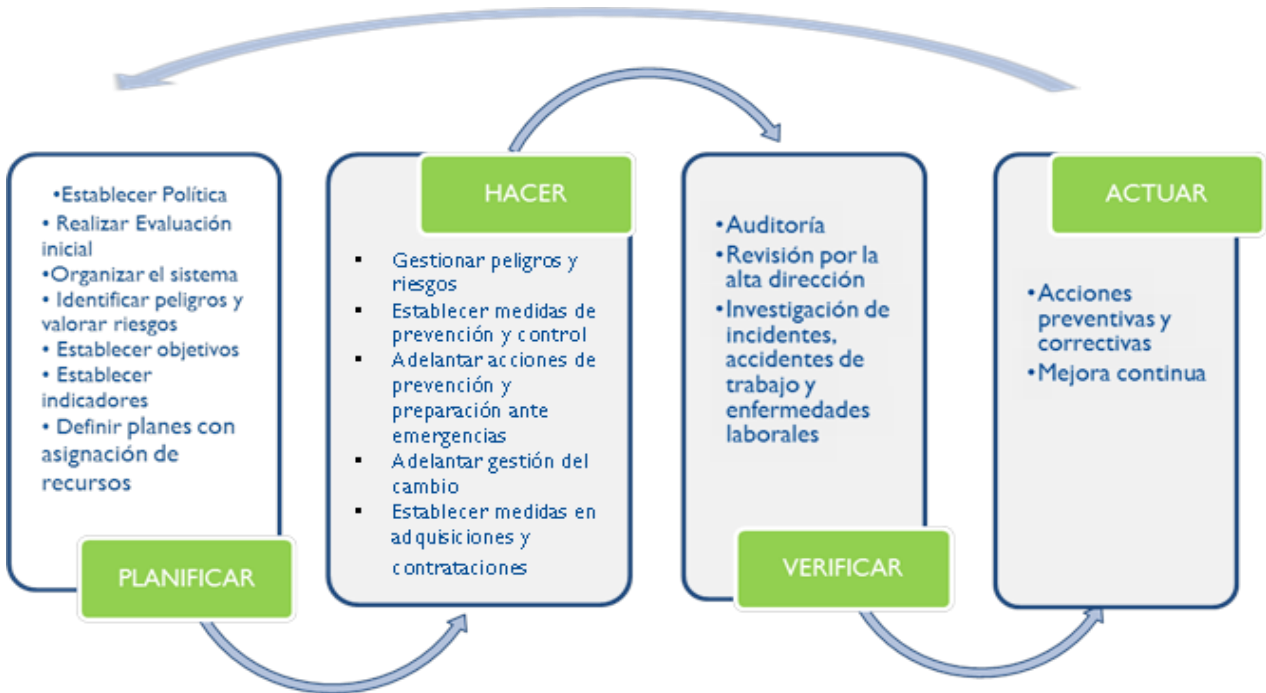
•Establecer Política
• Realizar Evaluación inicial
•Organizar el sistema
• Identificar peligros y valorar riesgos
• Establecer objetivos
• Establecer indicadores
• Definir planes con asignación de recursos

PLANIFICAR

HACER

▪ Gestionar peligros y riesgos
▪ Establecer medidas de prevención y control
▪ Adelantar acciones de prevención y preparación ante emergencias
▪ Adelantar gestión del cambio
▪ Establecer medidas en adquisiciones y contrataciones

•Auditoría
•Revisión por la alta dirección
•Investigación de incidentes, accidentes de trabajo y enfermedades laborales

VERIFICAR

ACTUAR

•Acciones preventivas y correctivas
•Mejora continua